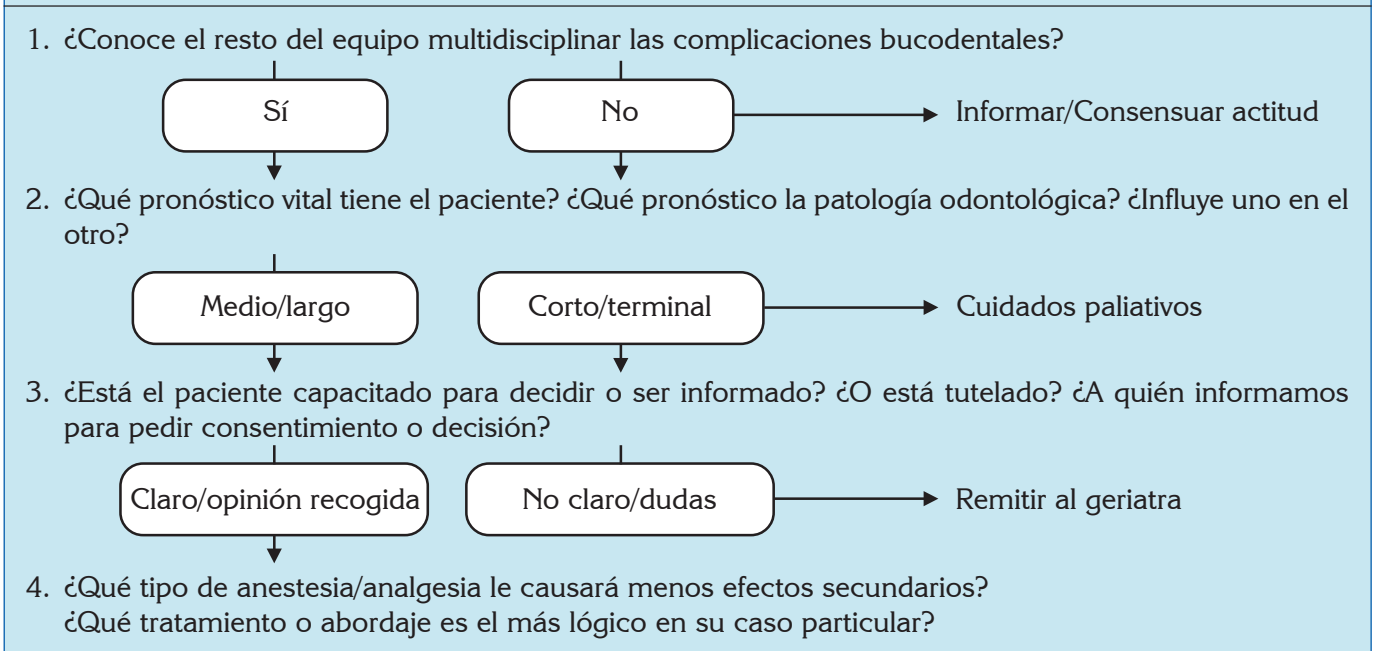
1. ¿Conoce el resto del equipo multidisciplinar las complicaciones bucodentales?

Sí

No

Informar/Consensuar actitud

2. ¿Qué pronóstico vital tiene el paciente? ¿Qué pronóstico la patología odontológica? ¿Influye uno en el otro?

Medio/largo

Corto/terminal

Cuidados paliativos

3. ¿Está el paciente capacitado para decidir o ser informado? ¿O está tutelado? ¿A quién informamos para pedir consentimiento o decisión?

Claro/opinión recogida

No claro/dudas

Remitir al geriatra

4. ¿Qué tipo de anestesia/analgesia le causará menos efectos secundarios? ¿Qué tratamiento o abordaje es el más lógico en su caso particular?